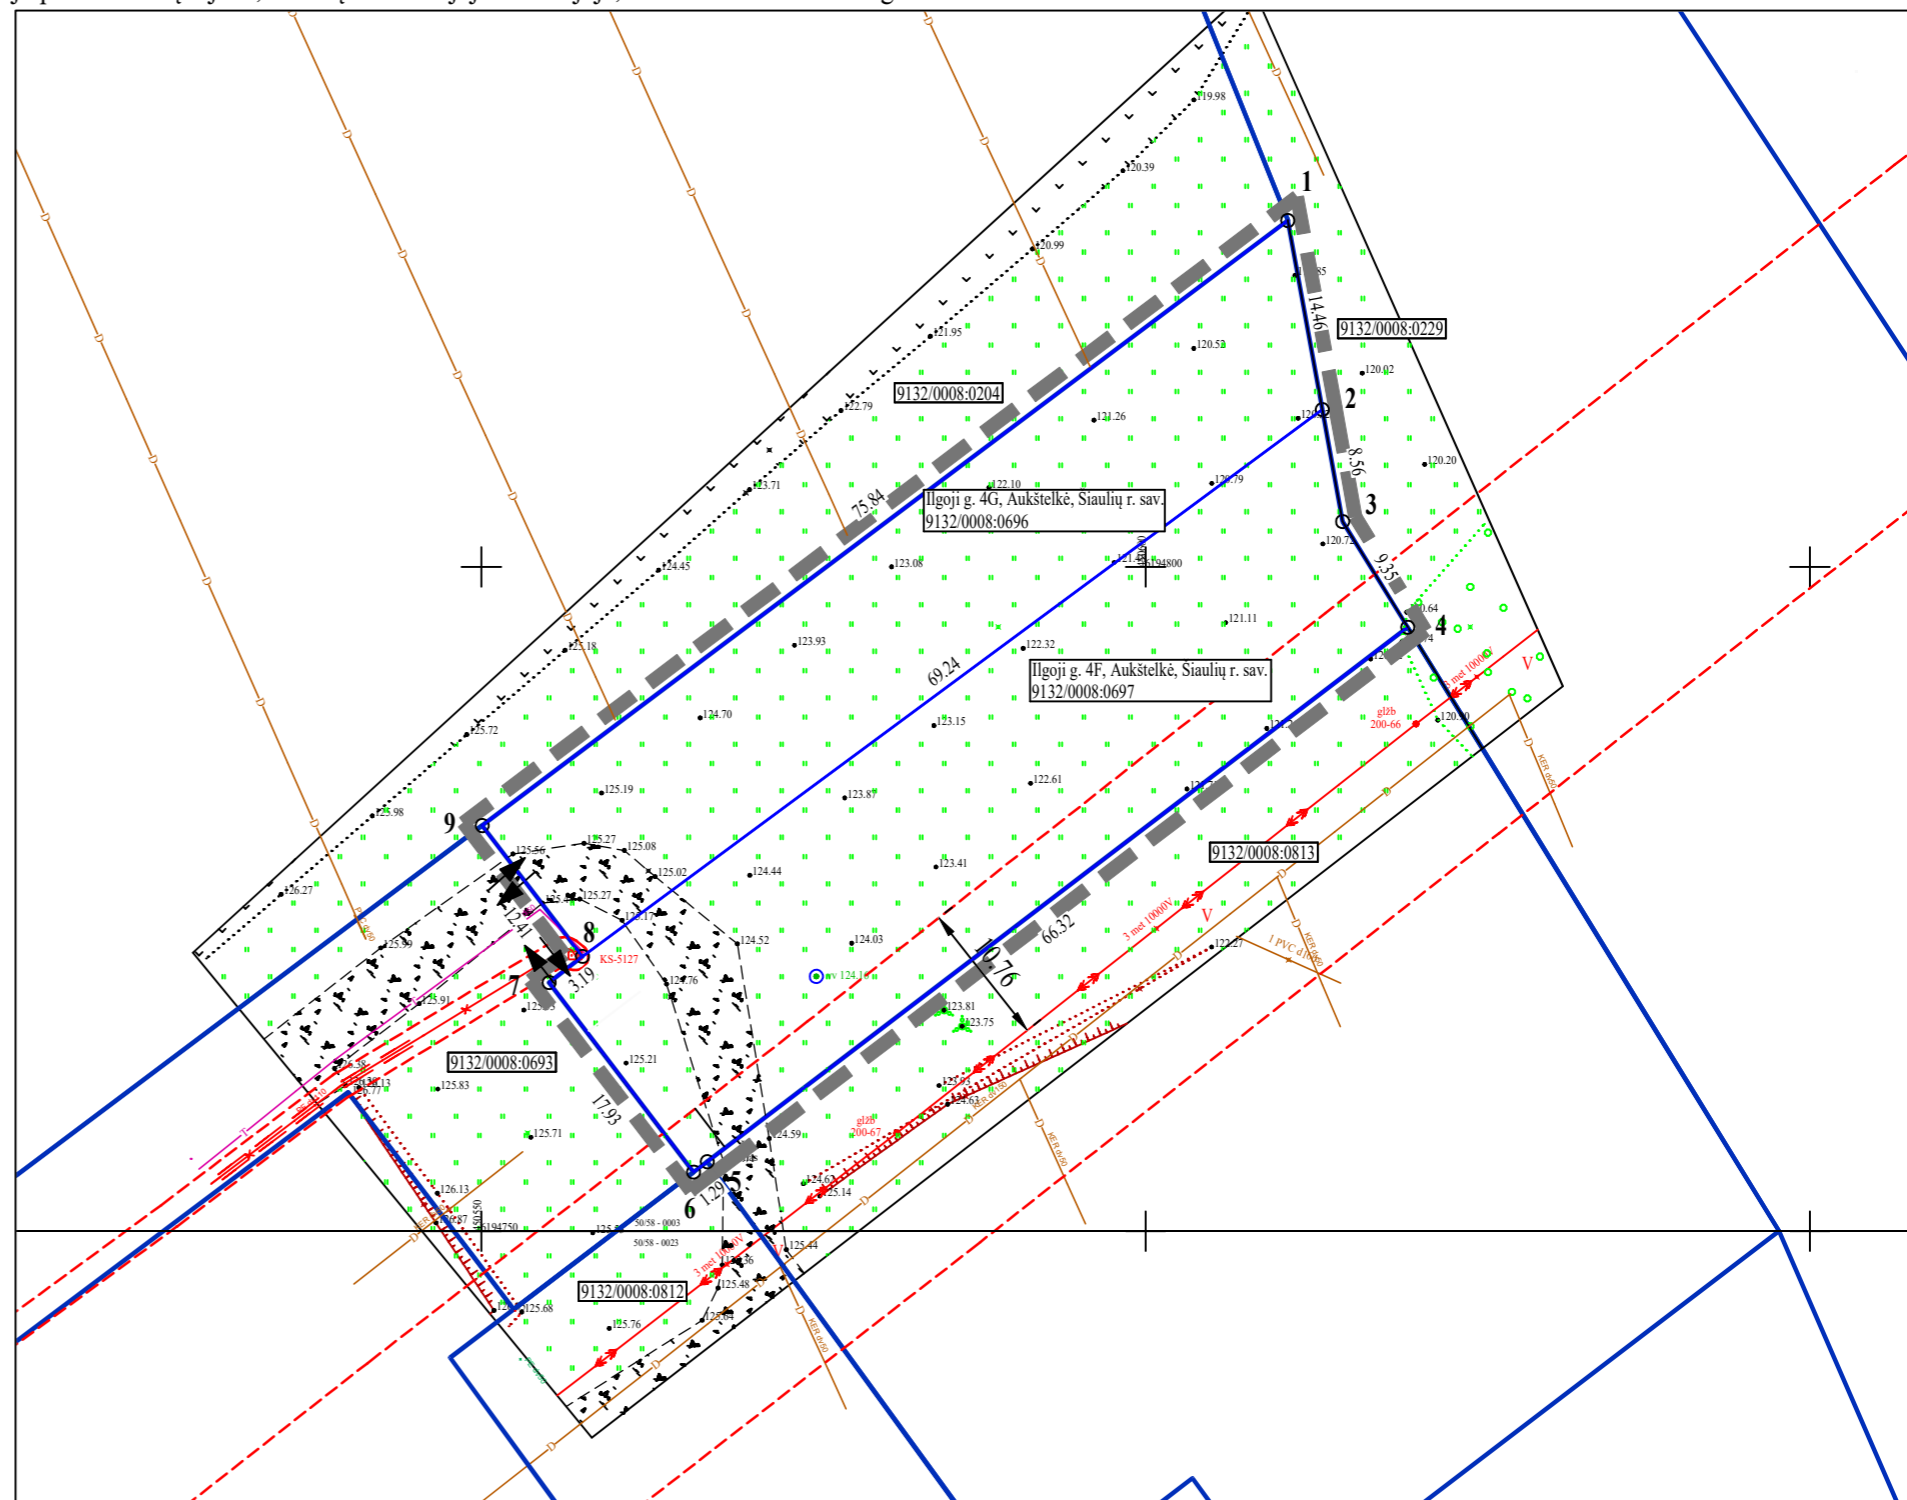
119.98
120.39
1
120.99
85
14.46
9132/0008:0229
121.95
120.52
120.02
9132/0008:0204
2
122.79
121.26
120
8.56
120.20
122.10
120.79
123.71
75.84
Ilgoji g. 4G, Aukštelkė, Šiaulių r. sav.
9132/0008:0696
3
120.72
124.45
123.08
121.4
6194800
9.35
121.11
120.64
4
123.18
123.93
69.24
122.32
Ilgoji g. 4F, Aukštelkė, Šiaulių r. sav.
9132/0008:0697
3 met 10000V
V
124.70
123.15
125.72
glžb
200-66
120.30
125.19
122.61
KER
123.87
125.98
9
125.27
125.08
9132/0008:0813
125.56
125.02
124.44
123.41
126.27
125.27
124.41
8
123.17
124.52
124.03
66.32
3 met 10000V
V
I PVC
KER
125.99
KS-5127
10.76
3.19
124.76
124.1
122.27
7
125.91
125.33
123.81
123.75
9132/0008:0693
125.21
125.13
125.83
123.6
17.93
123.63
KER
glžb
200-67
125.71
124.59
KER
6
1.29
5
124.63
125.14
126.13
6194750
125.5
50/58 - 0023
50/58 - 0023
125.44
3 met 10000V
V
125.36
125.48
9132/0008:0812
125.68
125.64
125.76
KER